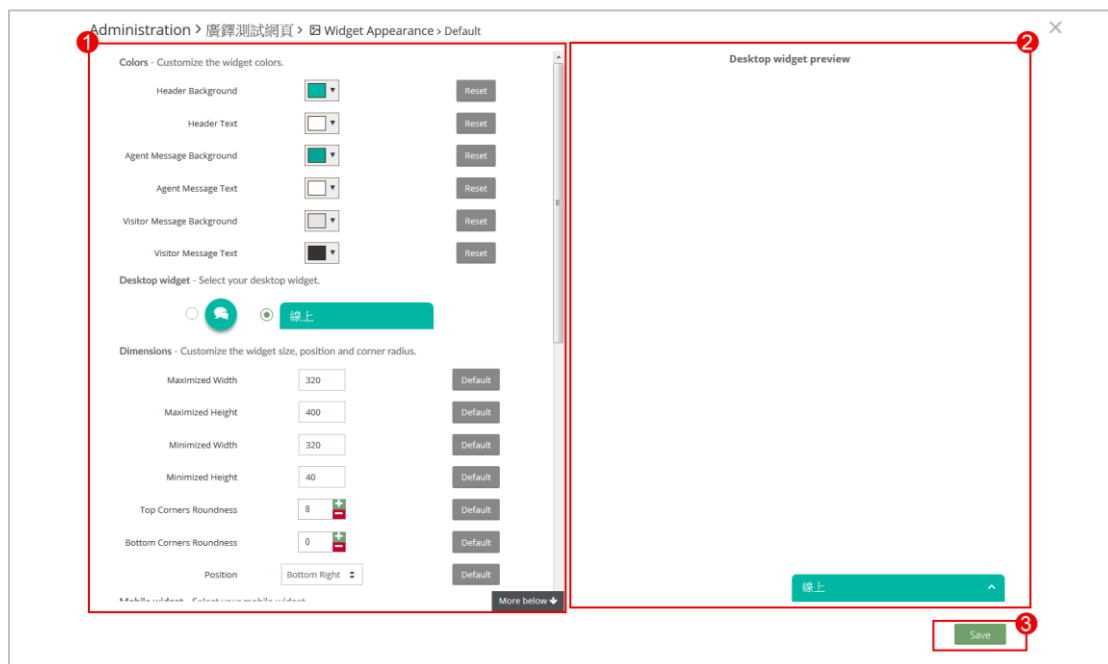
Administration > 廣鐸測試網頁 > Widget Appearance > Default

1

Colors - Customize the widget colors.

Header Background Reset

Header Text Reset

Agent Message Background Reset

Agent Message Text Reset

Visitor Message Background Reset

Visitor Message Text Reset

Desktop widget - Select your desktop widget.

線上

Dimensions - Customize the widget size, position and corner radius.

Maximized Width 320 Default

Maximized Height 400 Default

Minimized Width 320 Default

Minimized Height 40 Default

Top Corners Roundness 8 Default

Bottom Corners Roundness 0 Default

Position Bottom Right Default

More below

2

Desktop widget preview

線上

3

Save